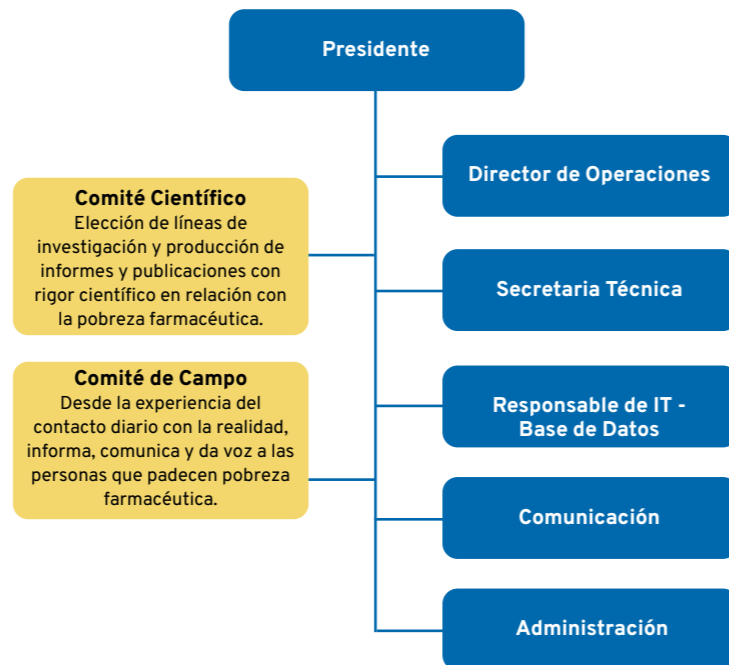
Presidente

Comité Científico
Elección de líneas de investigación y producción de informes y publicaciones con rigor científico en relación con la pobreza farmacéutica.

Comité de Campo
Desde la experiencia del contacto diario con la realidad, informa, comunica y da voz a las personas que padecen pobreza farmacéutica.

Director de Operaciones

Secretaria Técnica

Responsable de IT - Base de Datos

Comunicación

Administración